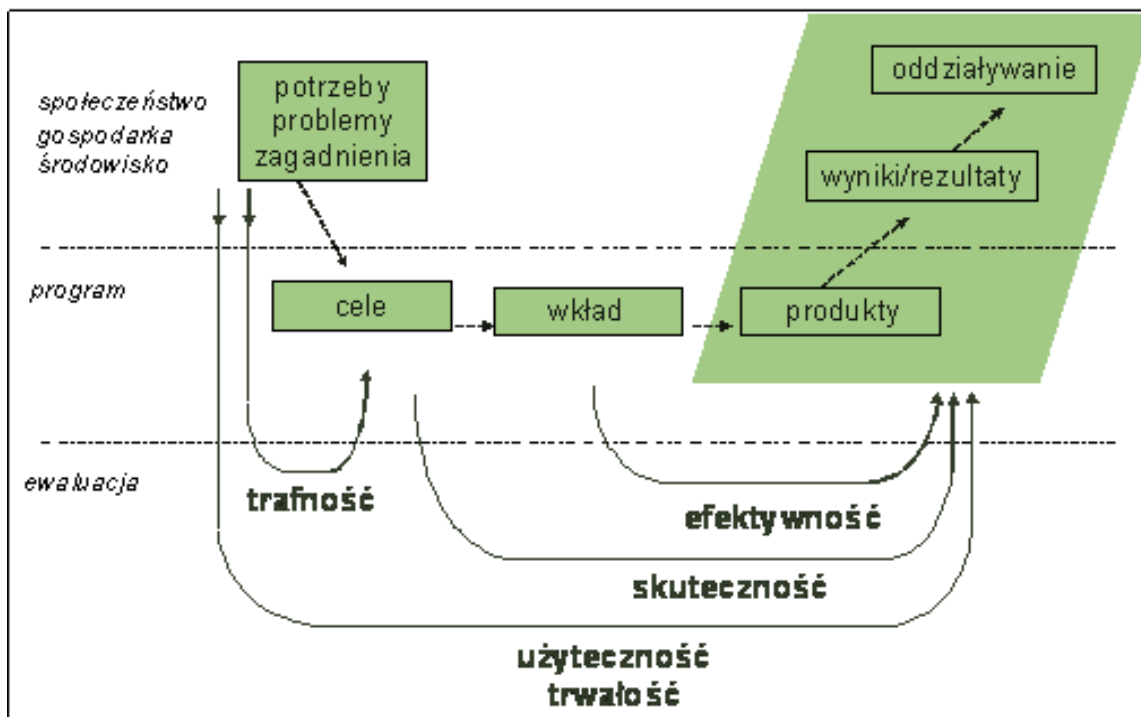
społeczeństwo
gospodarka
środowisko

potrzeby
problemy
zagadnienia

oddziaływanie

wyniki/rezultaty

program

cele

wkład

produkty

ewaluacja

trafność

efektywność

skuteczność

użyteczność
trwałość